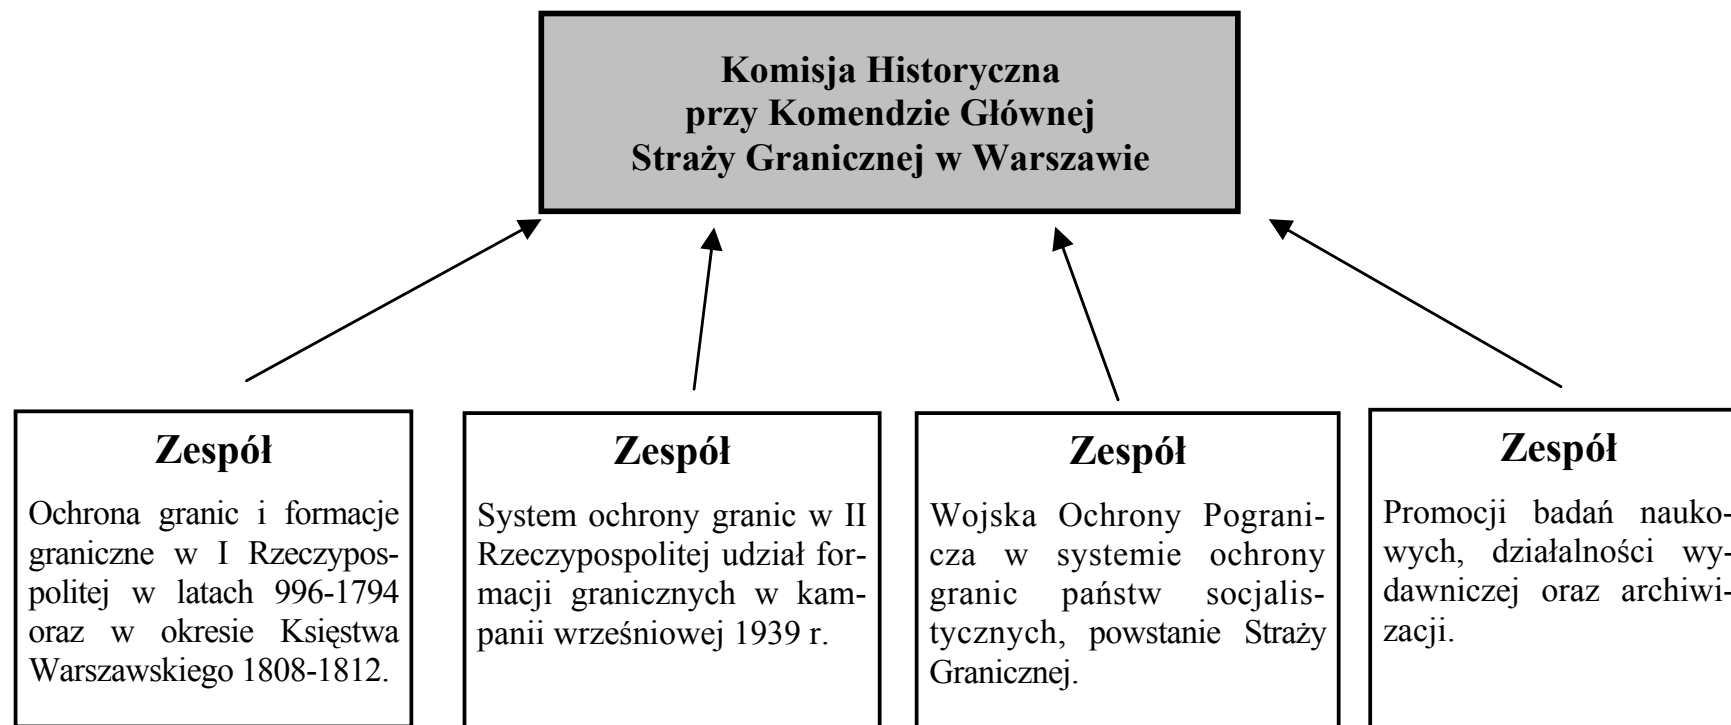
Komisja Historyczna
przy Komendzie Głównej
Straży Granicznej w Warszawie

Zespół

Ochrona granic i formacje graniczne w I Rzeczypospolitej w latach 996-1794 oraz w okresie Księstwa Warszawskiego 1808-1812.

Zespół

System ochrony granic w II Rzeczypospolitej udział formacji granicznych w kampanii wrześniowej 1939 r.

Zespół

Wojska Ochrony Pogranicza w systemie ochrony granic państw socjalistycznych, powstanie Straży Granicznej.

Zespół

Promocji badań naukowych, działalności wydawniczej oraz archiwizacji.